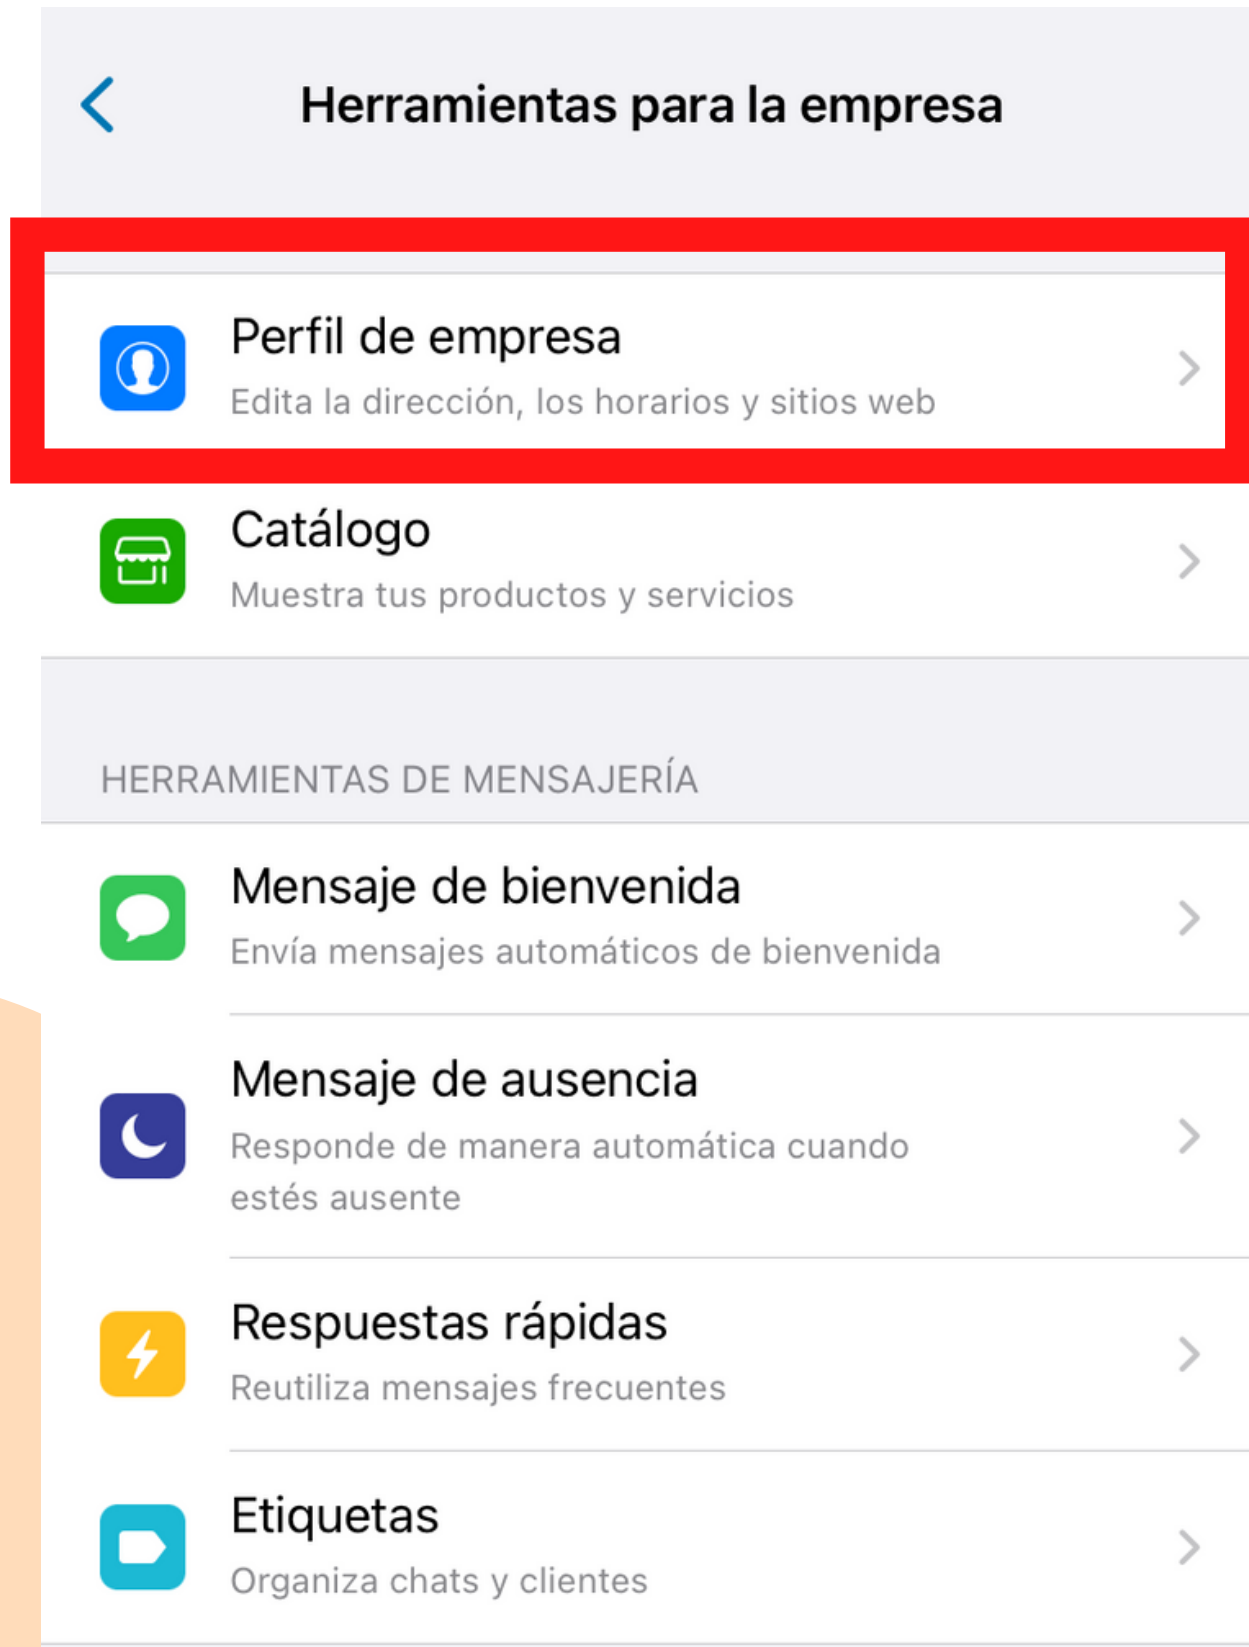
Herramientas para la empresa

Perfil de empresa
Edita la dirección, los horarios y sitios web

Catálogo
Muestra tus productos y servicios

HERRAMIENTAS DE MENSAJERÍA

Mensaje de bienvenida
Envía mensajes automáticos de bienvenida

Mensaje de ausencia
Responde de manera automática cuando estés ausente

Respuestas rápidas
Reutiliza mensajes frecuentes

Etiquetas
Organiza chats y clientes